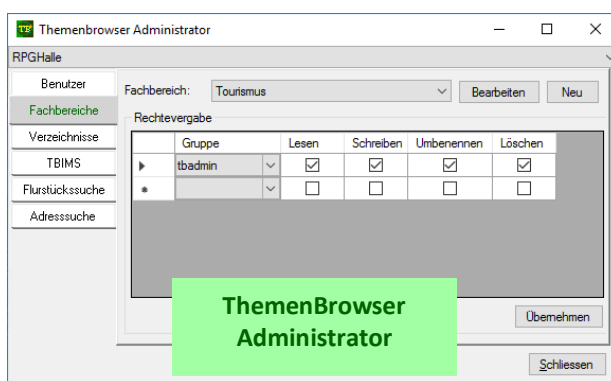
TB Themenbrowser Administrator

RPGHalle

Benutzer
Fachbereiche
Verzeichnisse
TBIMS
Flurstücksuche
Adresssuche

Fachbereich: Tourismus
Bearbeiten
Neu

Rechtevergabe

| | Gruppe | Lesen | Schreiben | Umbenennen | Löschen |
|---|---|---|---|---|---|
| ▸ | tbadmin | ☑ | ☑ | ☑ | ☑ |
| * | | ☐ | ☐ | ☐ | ☐ |

ThemenBrowser Administrator

Übernehmen

Schliessen